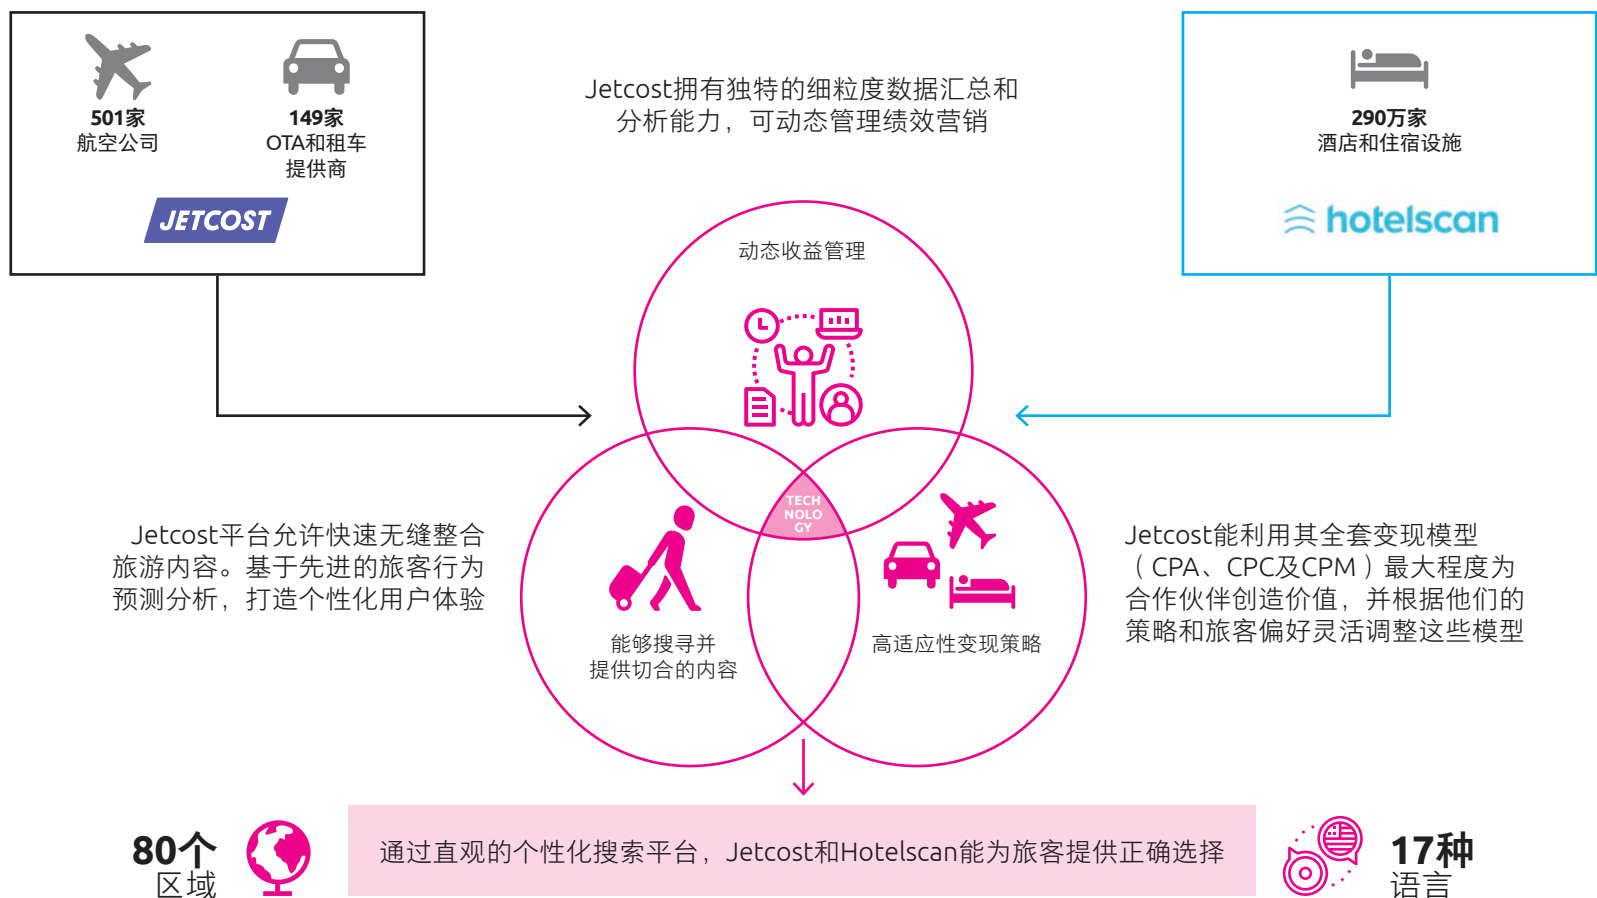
501家
航空公司

149家
OTA和租车提供商

JETCOST

Jetcost拥有独特的细粒度数据汇总和分析能力，可动态管理绩效营销

290万家
酒店和住宿设施

hotelscan

动态收益管理

TECH NOLO GY

Jetcost平台允许快速无缝整合旅游内容。基于先进的旅客行为预测分析，打造个性化用户体验

能够搜寻并提供切合的内容

高适应性变现策略

Jetcost能利用其全套变现模型（CPA、CPC及CPM）最大程度为合作伙伴创造价值，并根据他们的策略和旅客偏好灵活调整这些模型

80个
区域

通过直观的个性化搜索平台，Jetcost和Hotelscan能为旅客提供正确选择

17种
语言